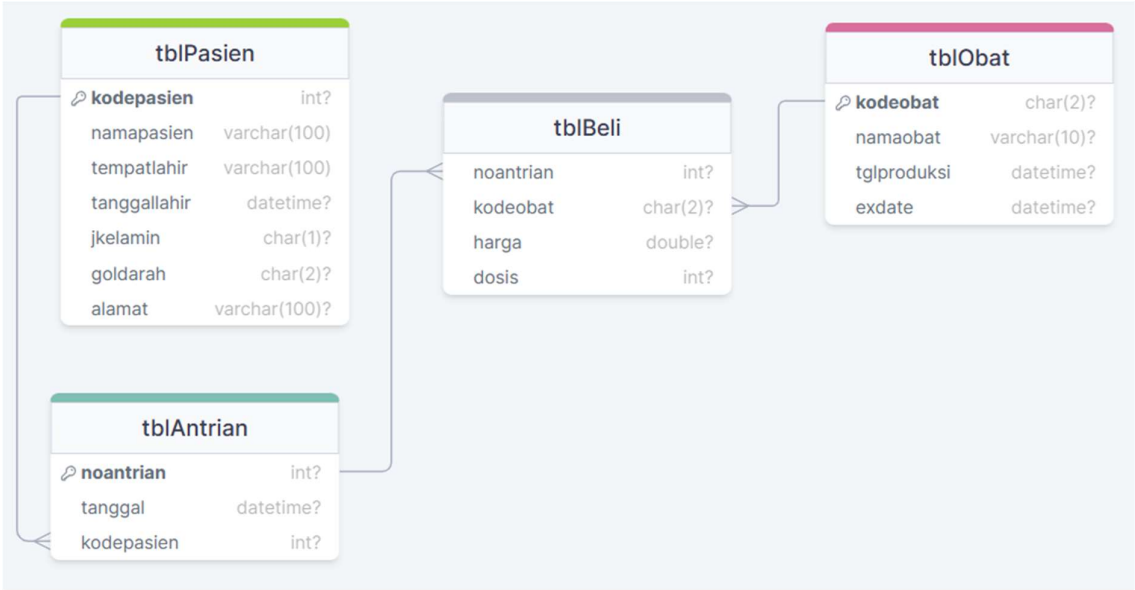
tblPasien

| kodepasien | int? |
|---|---|
| namapasien | varchar(100) |
| tempatlahir | varchar(100) |
| tanggallahir | datetime? |
| jkelamin | char(1)? |
| goldarah | char(2)? |
| alamat | varchar(100)? |

tblBeli

| noantrian | int? |
|---|---|
| kodeobat | char(2)? |
| harga | double? |
| dosis | int? |

tblObat

| kodeobat | char(2)? |
|---|---|
| namaobat | varchar(10)? |
| tglproduksi | datetime? |
| exdate | datetime? |

tblAntrian

| noantrian | int? |
|---|---|
| tanggal | datetime? |
| kodepasien | int? |